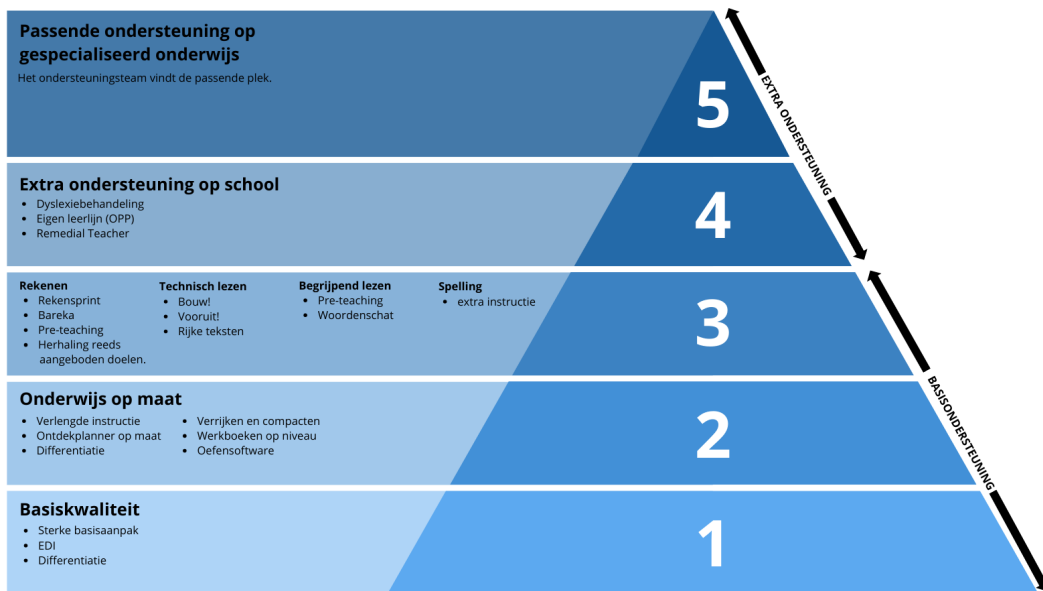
**Passende ondersteuning op gespecialiseerd onderwijs**
Het ondersteuningsteam vindt de passende plek.

5

**Extra ondersteuning op school**
- Dyslexiebehandeling
- Eigen leerlijn (OPP)
- Remedial Teacher

4

**Rekenen**
- Rekensprint
- Bareka
- Pre-teaching
- Herhaling reeds aangeboden doelen.

**Technisch lezen**
- Bouw!
- Vooruit!
- Rijke teksten

**Begrijpend lezen**
- Pre-teaching
- Woordenschat

**Spelling**
- extra instructie

3

**Onderwijs op maat**
- Verlengde instructie
- Ontdekplanner op maat
- Differentiatie

- Verrijken en compacten
- Werkboeken op niveau
- Oefensoftware

2

**Basiskwaliteit**
- Sterke basisaanpak
- EDI
- Differentiatie

1

EXTRA ONDERSTEUNING

BASISONDERSTEUNING